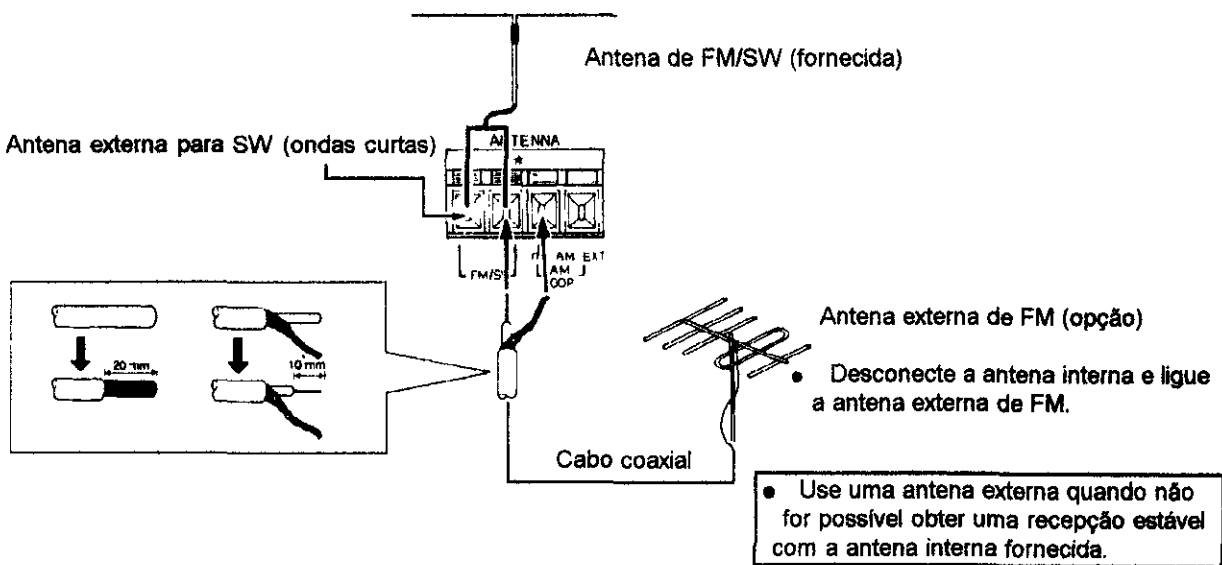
Antena de FM/SW (fornecida)

Antena externa para SW (ondas curtas)

ANTENNA

FM/SW

AM EXT

AM LOOP

20 mm

10 mm

Antena externa de FM (opção)

• Desconecte a antena interna e ligue a antena externa de FM.

Cabo coaxial

• Use uma antena externa quando não for possível obter uma recepção estável com a antena interna fornecida.